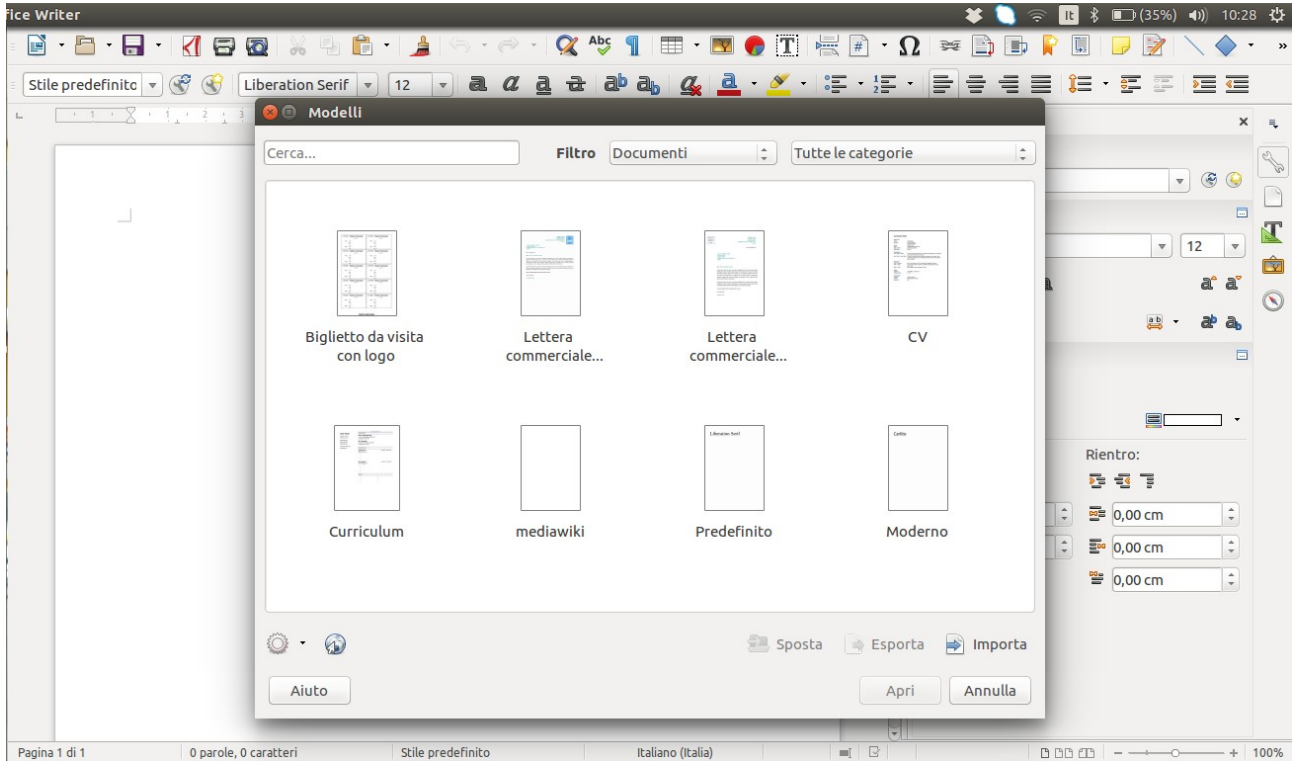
fice Writer

It (35%) 10:28

Stile predefinito | Liberation Serif | 12

Modelli

Cerca...

Filtro Documenti | Tutte le categorie

Biglietto da visita con logo

Lettera commerciale...

Lettera commerciale...

CV

Curriculum

mediawiki

Predefinito

Moderno

Sposta | Esporta | Importa

Aiuto

Apri | Annulla

12

Rientro:

0,00 cm

0,00 cm

0,00 cm

Pagina 1 di 1 | 0 parole, 0 caratteri | Stile predefinito | Italiano (Italia) | 100%